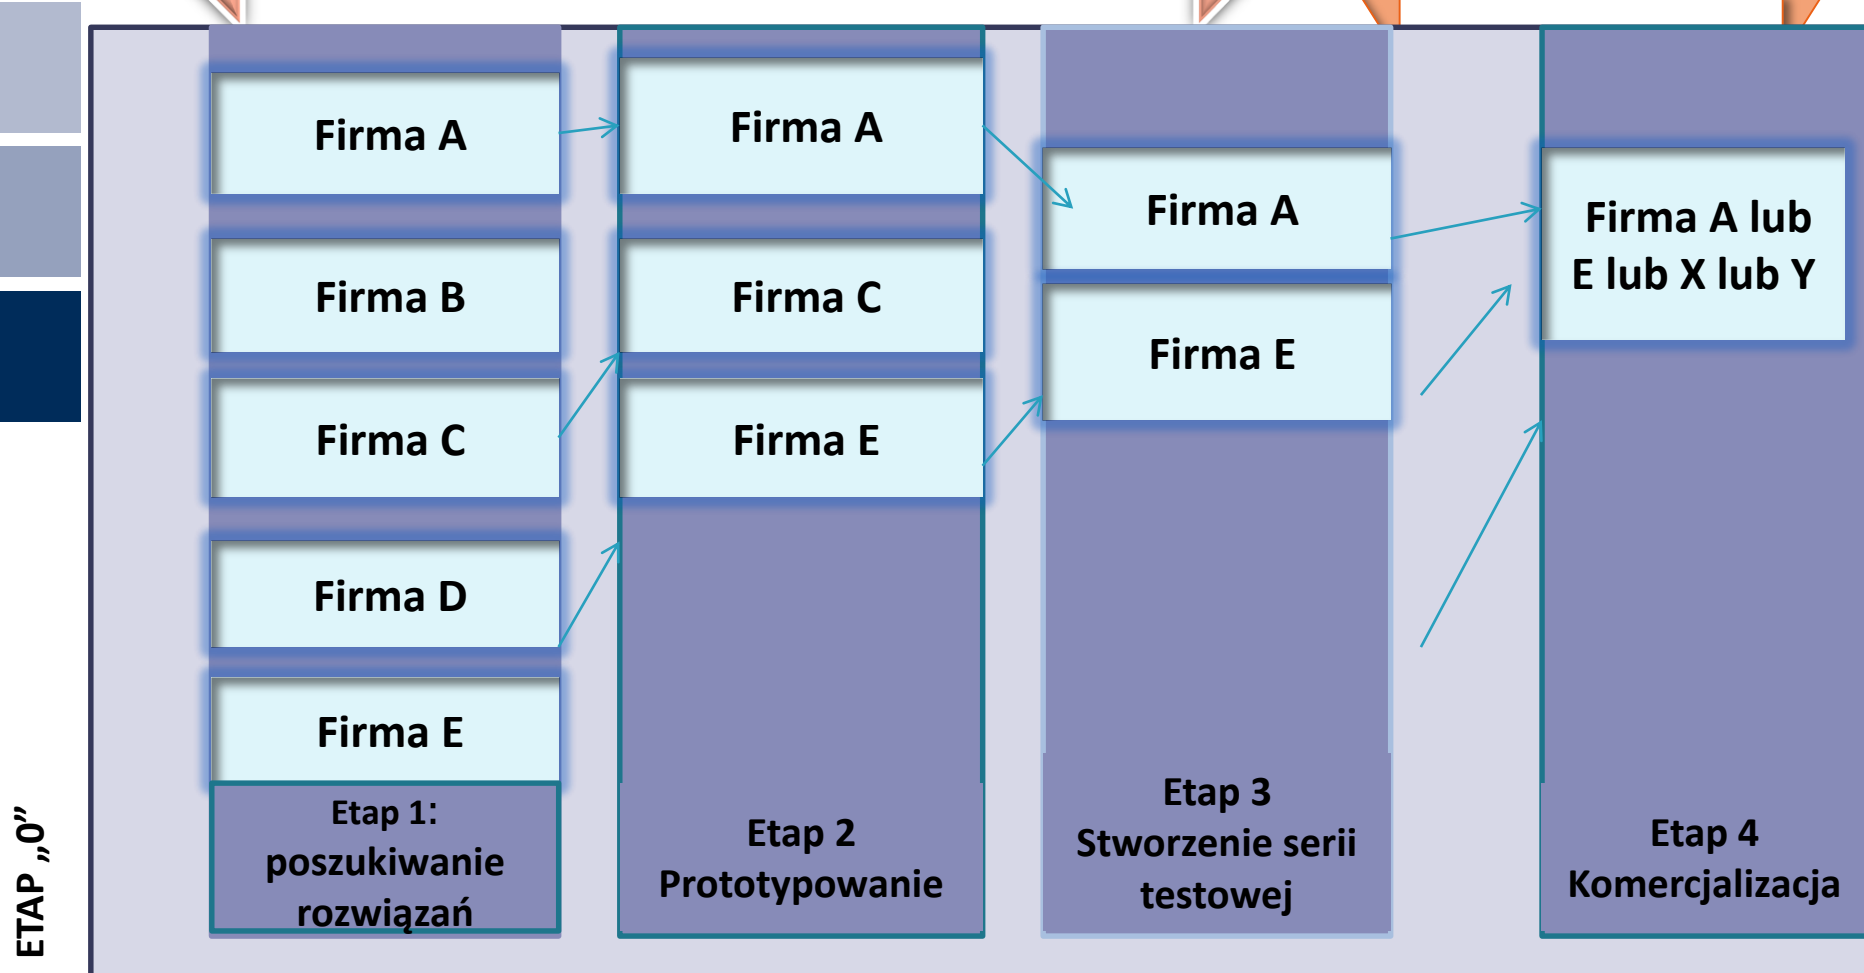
ETAP „0”

Firma A

Firma B

Firma C

Firma D

Firma E

Etap 1: poszukiwanie rozwiązań

Firma A

Firma C

Firma E

Etap 2 Prototypowanie

Firma A

Firma E

Etap 3 Stworzenie serii testowej

Firma A lub E lub X lub Y

Etap 4 Komercjalizacja